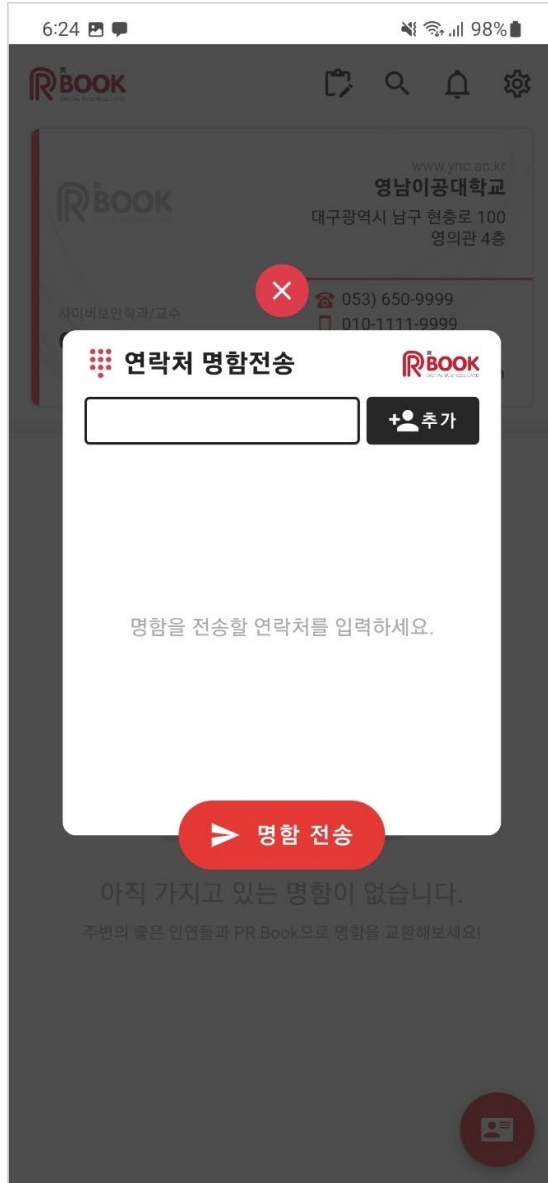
6:24

98%

BOOK

www.ync.ac.kr
영남이공대학교
대구광역시 남구 현충로 100
영의관 4층

BOOK

사이버보안학과/교수

053) 650-9999
010-1111-9999

연락처 명함전송

BOOK

추가

명함을 전송할 연락처를 입력하세요.

명함 전송

아직 가지고 있는 명함이 없습니다.

주변의 좋은 인연들과 PR Book으로 명함을 교환해보세요!